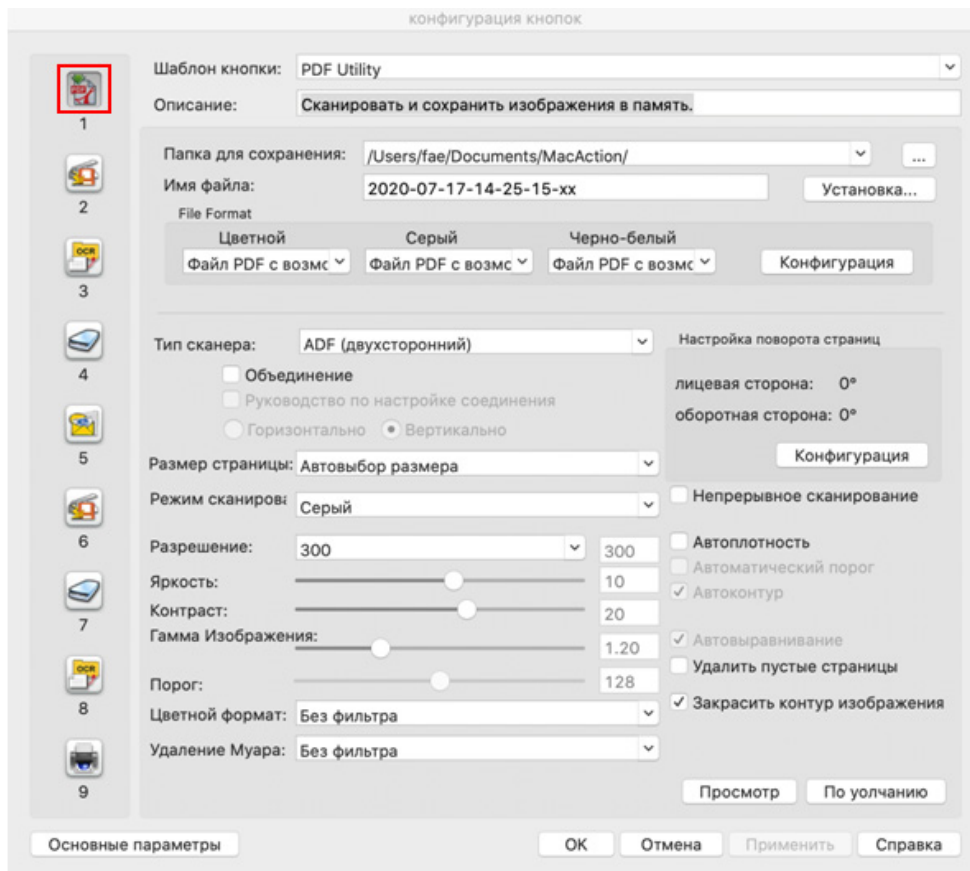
конфигурация кнопок

1

2

OCR

3

4

5

6

7

OCR

8

9

Шаблон кнопки: PDF Utility

Описание: Сканировать и сохранить изображения в память.

Папка для сохранения: /Users/fae/Documents/MacAction/ ...

Имя файла: 2020-07-17-14-25-15-xx Установка...

File Format

| Цветной | Серый | Черно-белый |
|---|---|---|
| Файл PDF с возмс | Файл PDF с возмс | Файл PDF с возмс |

Конфигурация

Тип сканера: ADF (двухсторонний)

Объединение

Руководство по настройке соединения

Горизонтально Вертикально

Размер страницы: Автовыбор размера

Режим сканирова Серый

Разрешение: 300 300

Яркость: 10

Контраст: 20

Гамма Изображения: 1.20

Порог: 128

Цветной формат: Без фильтра

Удаление Муара: Без фильтра

Настройка поворота страниц

лицевая сторона: 0°

оборотная сторона: 0°

Конфигурация

Непрерывное сканирование

Автоплотность

Автоматический порог

Автоконтур

Автовыравнивание

Удалить пустые страницы

Закрасить контур изображения

Просмотр По улчанию

Основные параметры

OK Отмена Применить Справка